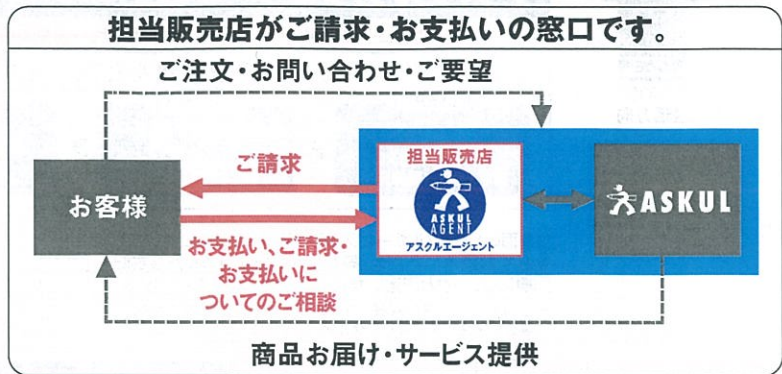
担当販売店がご請求・お支払いの窓口です。

ご注文・お問い合わせ・ご要望

お客様

ご請求

お支払い、ご請求・お支払いについてのご相談

担当販売店

ASKUL AGENT

アスクルエージェント

ASKUL

商品お届け・サービス提供